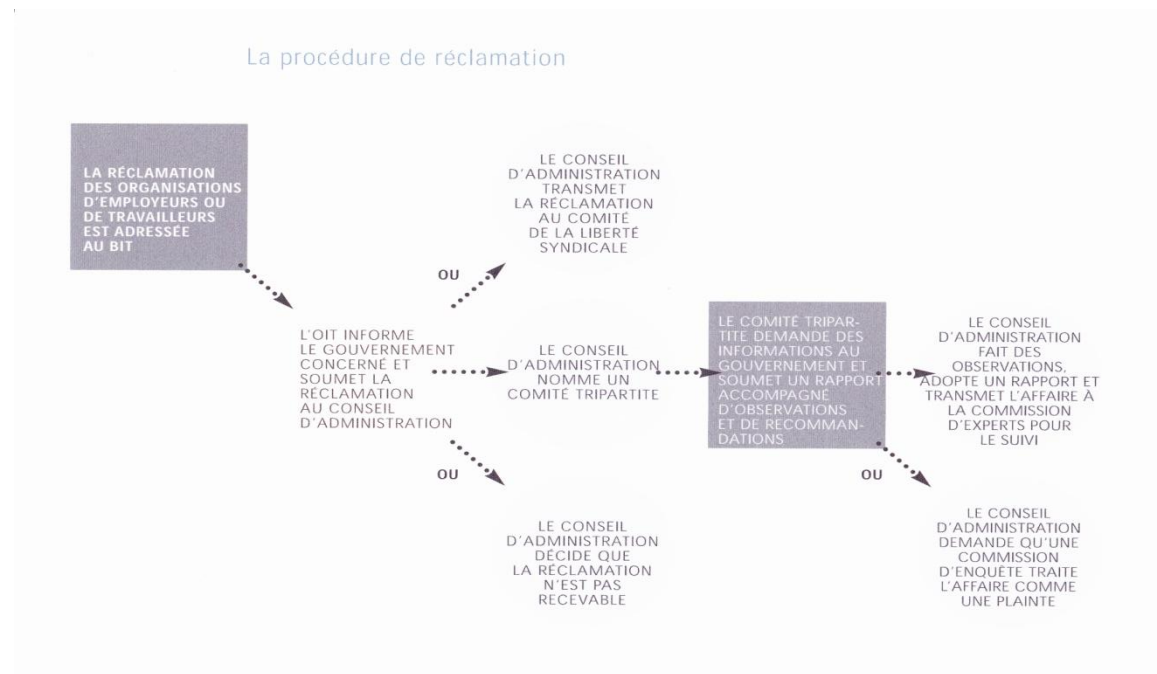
La procédure de réclamation

LA RÉCLAMATION DES ORGANISATIONS D'EMPLOYEURS OU DE TRAVAILLEURS EST ADRESSÉE AU BIT

L'OIT INFORME LE GOUVERNEMENT CONCERNÉ ET SOUMET LA RÉCLAMATION AU CONSEIL D'ADMINISTRATION

OU

LE CONSEIL D'ADMINISTRATION TRANSMET LA RÉCLAMATION AU COMITÉ DE LA LIBERTÉ SYNDICALE

LE CONSEIL D'ADMINISTRATION NOMME UN COMITÉ TRIPARTITE

OU

LE CONSEIL D'ADMINISTRATION DÉCIDE QUE LA RÉCLAMATION N'EST PAS RECEVABLE

LE COMITÉ TRIPARTITE DEMANDE DES INFORMATIONS AU GOUVERNEMENT ET SOUMET UN RAPPORT ACCOMPAGNÉ D'OBSERVATIONS ET DE RECOMMANDATIONS

LE CONSEIL D'ADMINISTRATION FAIT DES OBSERVATIONS, ADOPTE UN RAPPORT ET TRANSMET L'AFFAIRE À LA COMMISSION D'EXPERTS POUR LE SUIVI

OU

LE CONSEIL D'ADMINISTRATION DEMANDE QU'UNE COMMISSION D'ENQUÊTE TRAITE L'AFFAIRE COMME UNE PLAINTE